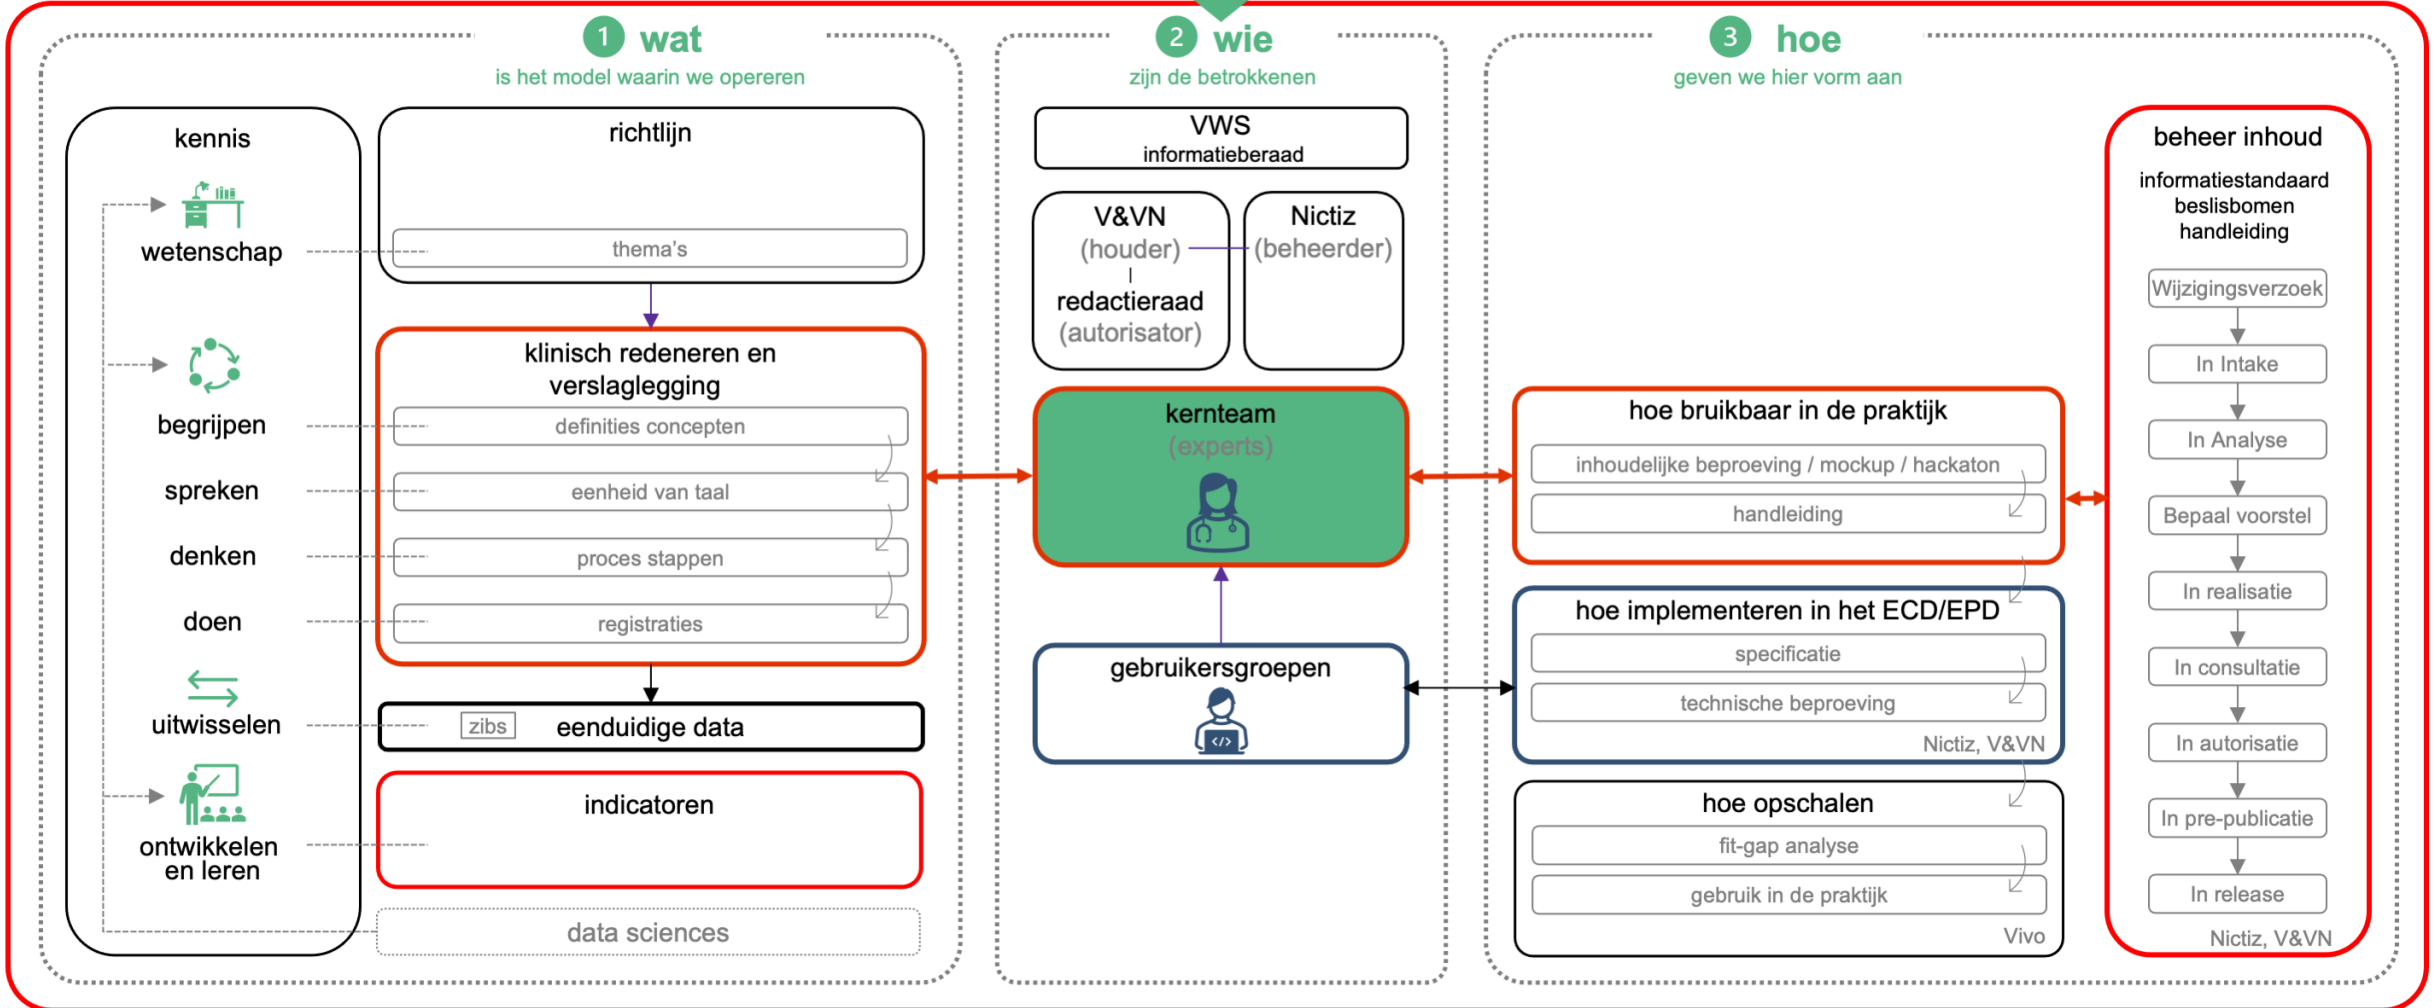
1 wat
is het model waarin we opereren

kennis
wetenschap
begrijpen
spreken
denken
doen
uitwisselen
ontwikkelen en leren

richtlijn
thema's

klinisch redeneren en verslaglegging
definities concepten
eenheid van taal
proces stappen
registraties

zibs eenduidige data

indicatoren

data sciences

2 wie
zijn de betrokkenen

VWS
informatieberaad

V&VN
(houder)
redactieraad
(autorisator)

Nictiz
(beheerder)

kernteam
(experts)

gebruikersgroepen

3 hoe
geven we hier vorm aan

hoe bruikbaar in de praktijk
inhoudelijke beproeving / mockup / hackaton
handleiding

hoe implementeren in het ECD/EPD
specificatie
technische beproeving
Nictiz, V&VN

hoe opschalen
fit-gap analyse
gebruik in de praktijk
Vivo

beheer inhoud
informatiestandaard
beslisbomen
handleiding
Wijzigingsverzoek
In Intake
In Analyse
Bepaal voorstel
In realisatie
In consultatie
In autorisatie
In pre-publicatie
In release
Nictiz, V&VN